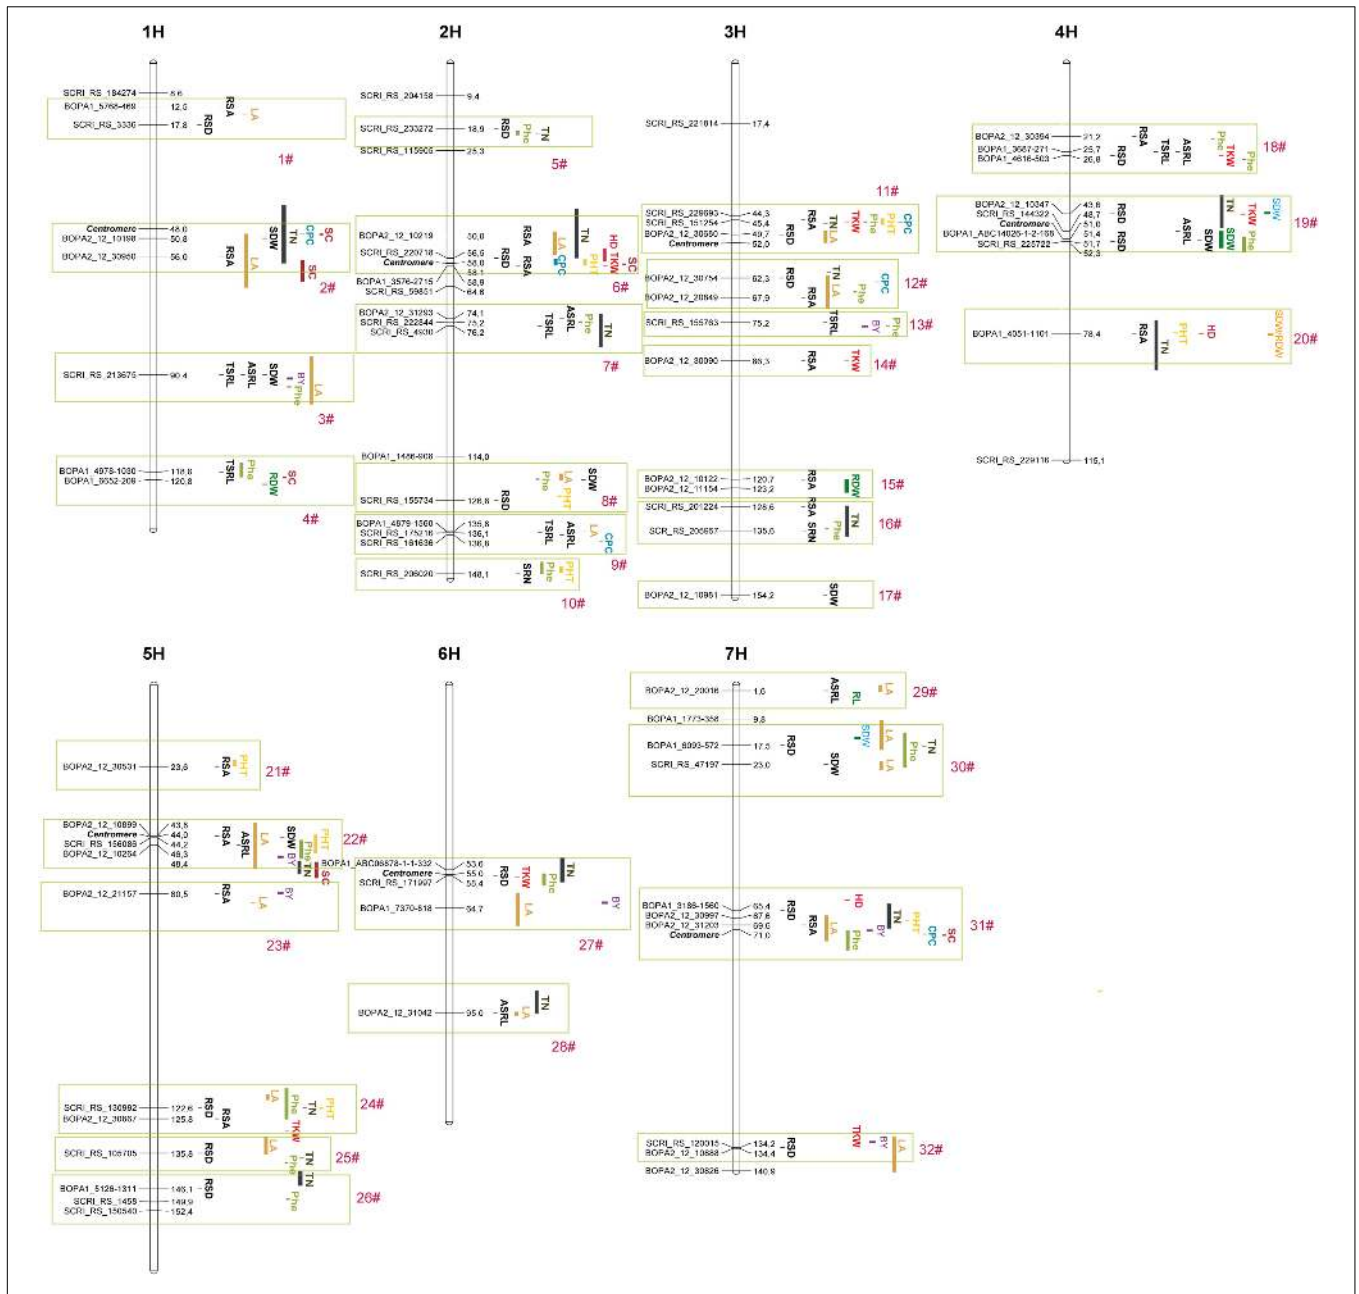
1H

SCRI_RS_184274 8.6
BOPA1_5768-469 12.0
SCRI_RS_3330 17.8
RSA RSD LA
1#

Centromere 48.0
BOPA2_12_10198 50.8
BOPA2_12_30960 56.0
SDW TN CPC SC RSA LA SC
2#

SCRI_RS_213676 90.4
TSRL ASRL SDW BY Phe LA
3#

BOPA1_4978-1080 118.8
BOPA1_5552-208 120.8
TSRL Phe RDW SC
4#

2H

SCRI_RS_204158 9.4
SCRI_RS_233272 18.9
SCRI_RS_115900 25.3
RSD Phe TN
5#

BOPA2_12_10219 30.8
SCRI_RS_220718 56.6
Centromere 56.8
58.1
BOPA1_3576-2715 58.9
SCRI_RS_59851 64.8
RSA RSA RSD LA CPC TN PHT HD TKW SC
6#

BOPA2_12_31293 74.1
SCRI_RS_222844 75.2
SCRI_RS_4800 76.2
TSRL ASRL Phe TN
7#

BOPA1_1486-908 114.0
SCRI_RS_155734 128.8
RSD Phe LA PHT SDW
8#

BOPA1_4879-1000 135.8
SCRI_RS_175216 136.1
SCRI_RS_151636 136.8
TSRL ASRL LA CPC
9#

SCRI_RS_206020 148.1
SRN Phe PHT
10#

3H

SCRI_RS_221814 17.4

SCRI_RS_228693 44.3
SCRI_RS_151254 45.4
BOPA2_12_30560 49.7
Centromere 52.0
RSD RSA TN LA TKW Phe PHT CPC
11#

BOPA2_12_30754 62.3
BOPA2_12_20849 67.9
RSD RSA TN LA Phe CPC
12#

SCRI_RS_155763 75.2
TSRL BY Phe
13#

BOPA2_12_30090 88.3
RSA TKW
14#

BOPA2_12_10122 120.7
BOPA2_12_11154 123.2
RSA RDW
15#

SCRI_RS_201224 128.6
SCRI_RS_206657 135.6
RSA RSA SRN TN Phe
16#

BOPA2_12_10951 154.2
SDW
17#

4H

BOPA2_12_30394 21.2
BOPA1_3687-271 25.7
BOPA1_4616-503 26.8
RSA RSD TSRL ASRL Phe TKW Phe
18#

BOPA2_12_10347 43.8
SCRI_RS_144322 48.7
Centromere 51.0
BOPA1_ABC14026-1-2-158 51.4
SCRI_RS_225722 51.7
52.3
RSD RSD ASRL SDW TN TKW SDW Phe SDW
19#

BOPA1_4051-1101 78.4
RSA TN PHT HD SDW/RDW
20#

SCRI_RS_229116 116.1

5H

BOPA2_12_30531 23.6
RSA PHT
21#

BOPA2_12_10899 43.8
Centromere 44.0
SCRI_RS_156085 44.2
BOPA2_12_10254 48.3
49.4
RSA ASRL LA SDW BY PHT Phe TN SC
22#

BOPA2_12_21157 80.5
RSA LA BY
23#

SCRI_RS_130982 122.6
BOPA2_12_30867 125.8
RSD RSA LA Phe TN PHT TKW
24#

SCRI_RS_105705 135.8
RSD LA Phe TN
25#

BOPA1_5126-1311 146.1
SCRI_RS_1459 149.9
SCRI_RS_150540 152.4
RSD TN Phe
26#

6H

BOPA1_ABC08878-1-1-332 53.6
Centromere 55.0
SCRI_RS_171997 55.4
BOPA1_7370-618 64.7
RSD TKW TN Phe LA BY
27#

BOPA2_12_31042 95.0
ASRL LA TN
28#

7H

BOPA2_12_20016 1.6
ASRL RL LA
29#

BOPA1_1773-358 9.8
BOPA1_8003-572 17.5
SCRI_RS_47197 23.0
RSD SDW SDW LA LA Phe TN
30#

BOPA1_3188-1560 65.4
BOPA2_12_30997 67.6
BOPA2_12_31203 69.0
Centromere 71.0
RSD RSA HD LA BY TN Phe PHT CPC SC
31#

SCRI_RS_120015 134.2
BOPA2_12_10888 134.4
BOPA2_12_30826 140.8
RSD TKW BY LA
32#